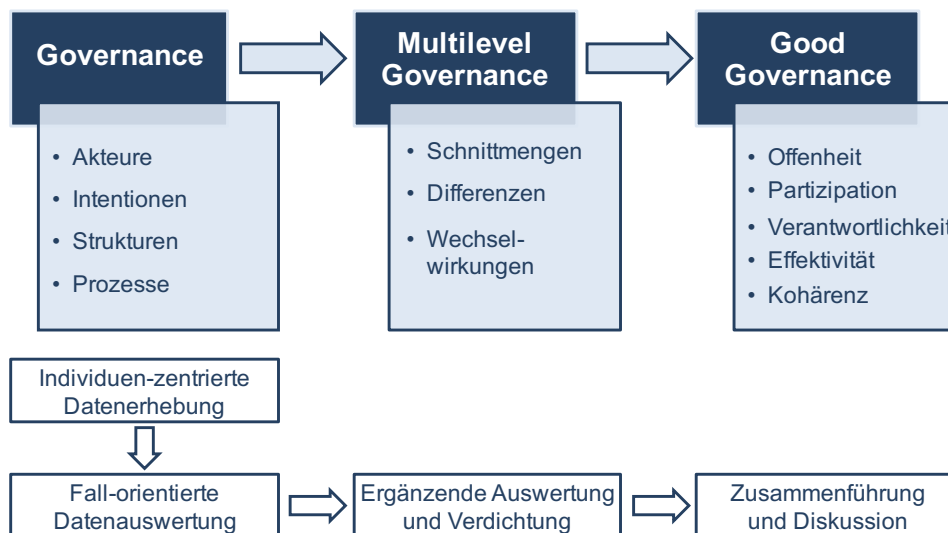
Governance

- Akteure
- Intentionen
- Strukturen
- Prozesse

Multilevel Governance

- Schnittmengen
- Differenzen
- Wechselwirkungen

Good Governance

- Offenheit
- Partizipation
- Verantwortlichkeit
- Effektivität
- Kohärenz

Individuen-zentrierte Datenerhebung

Fall-orientierte Datenauswertung

Ergänzende Auswertung und Verdichtung

Zusammenführung und Diskussion